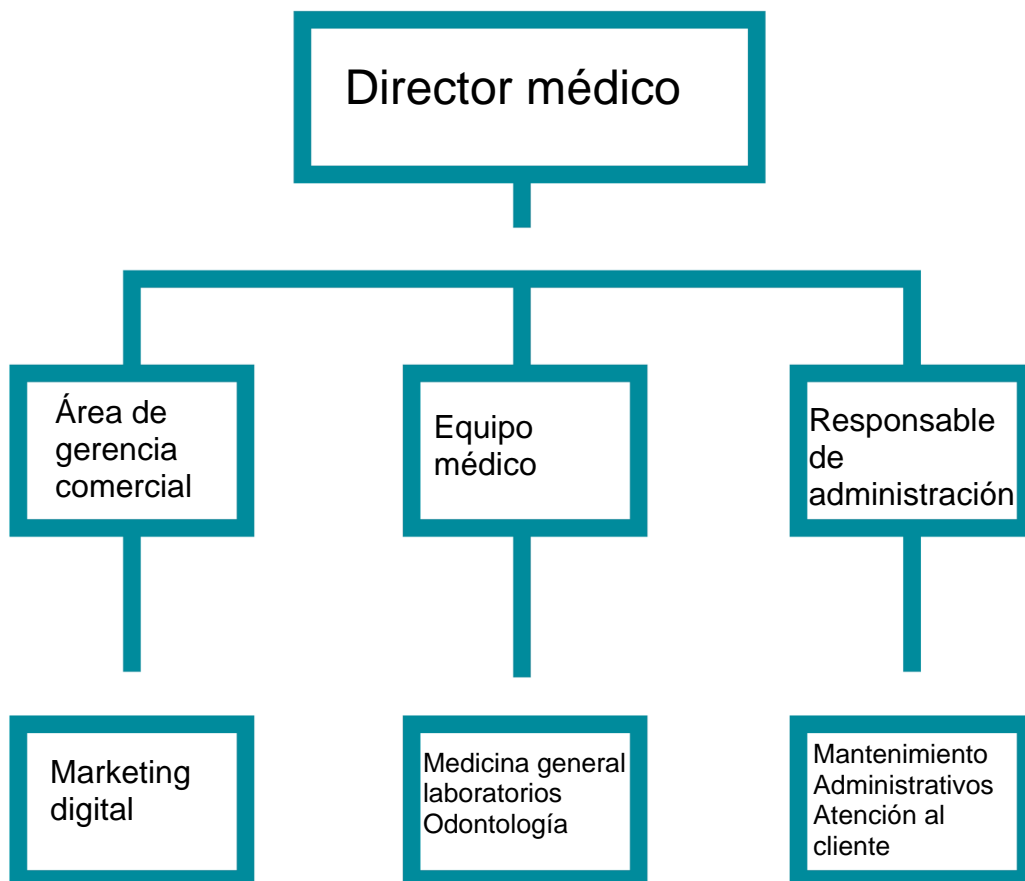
Director médico

Área de gerencia comercial

Equipo médico

Responsable de administración

Marketing digital

Medicina general
laboratorios
Odontología

Mantenimiento
Administrativos
Atención al cliente